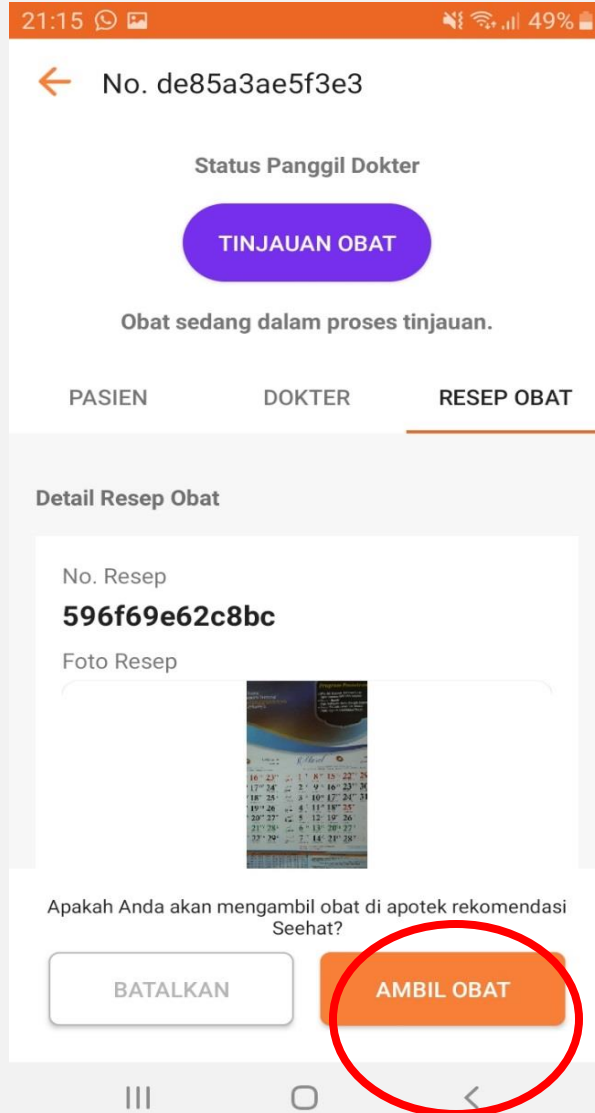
21:15 49%

No. de85a3ae5f3e3

Status Panggil Dokter

TINJAUAN OBAT

Obat sedang dalam proses tinjauan.

PASIEN DOKTER RESEP OBAT

Detail Resep Obat

No. Resep

596f69e62c8bc

Foto Resep

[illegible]

Apakah Anda akan mengambil obat di apotek rekomendasi Seehat?

BATALKAN

AMBIL OBAT